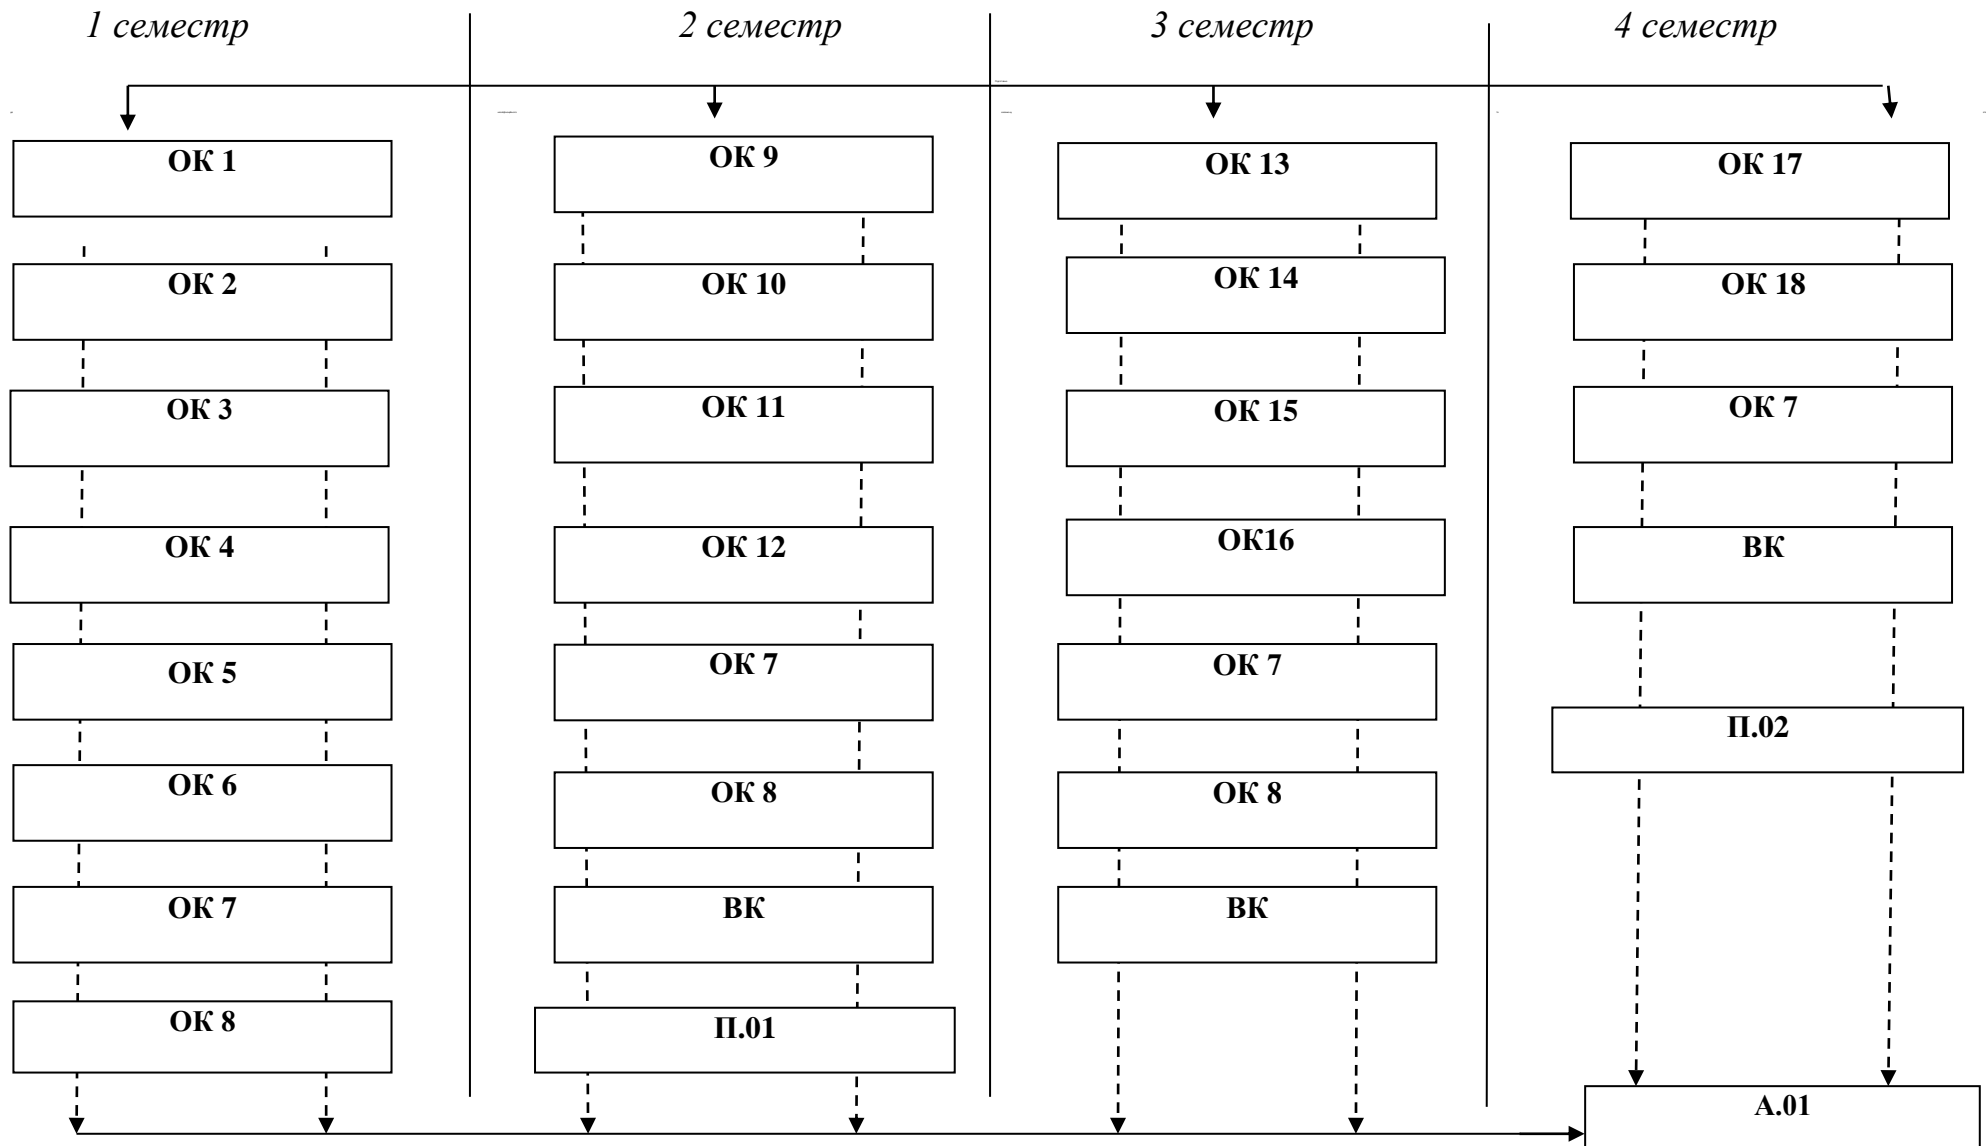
1 семестр

ОК 1

ОК 2

ОК 3

ОК 4

ОК 5

ОК 6

ОК 7

ОК 8

2 семестр

ОК 9

ОК 10

ОК 11

ОК 12

ОК 7

ОК 8

ВК

П.01

3 семестр

ОК 13

ОК 14

ОК 15

ОК16

ОК 7

ОК 8

ВК

4 семестр

ОК 17

ОК 18

ОК 7

ВК

П.02

А.01